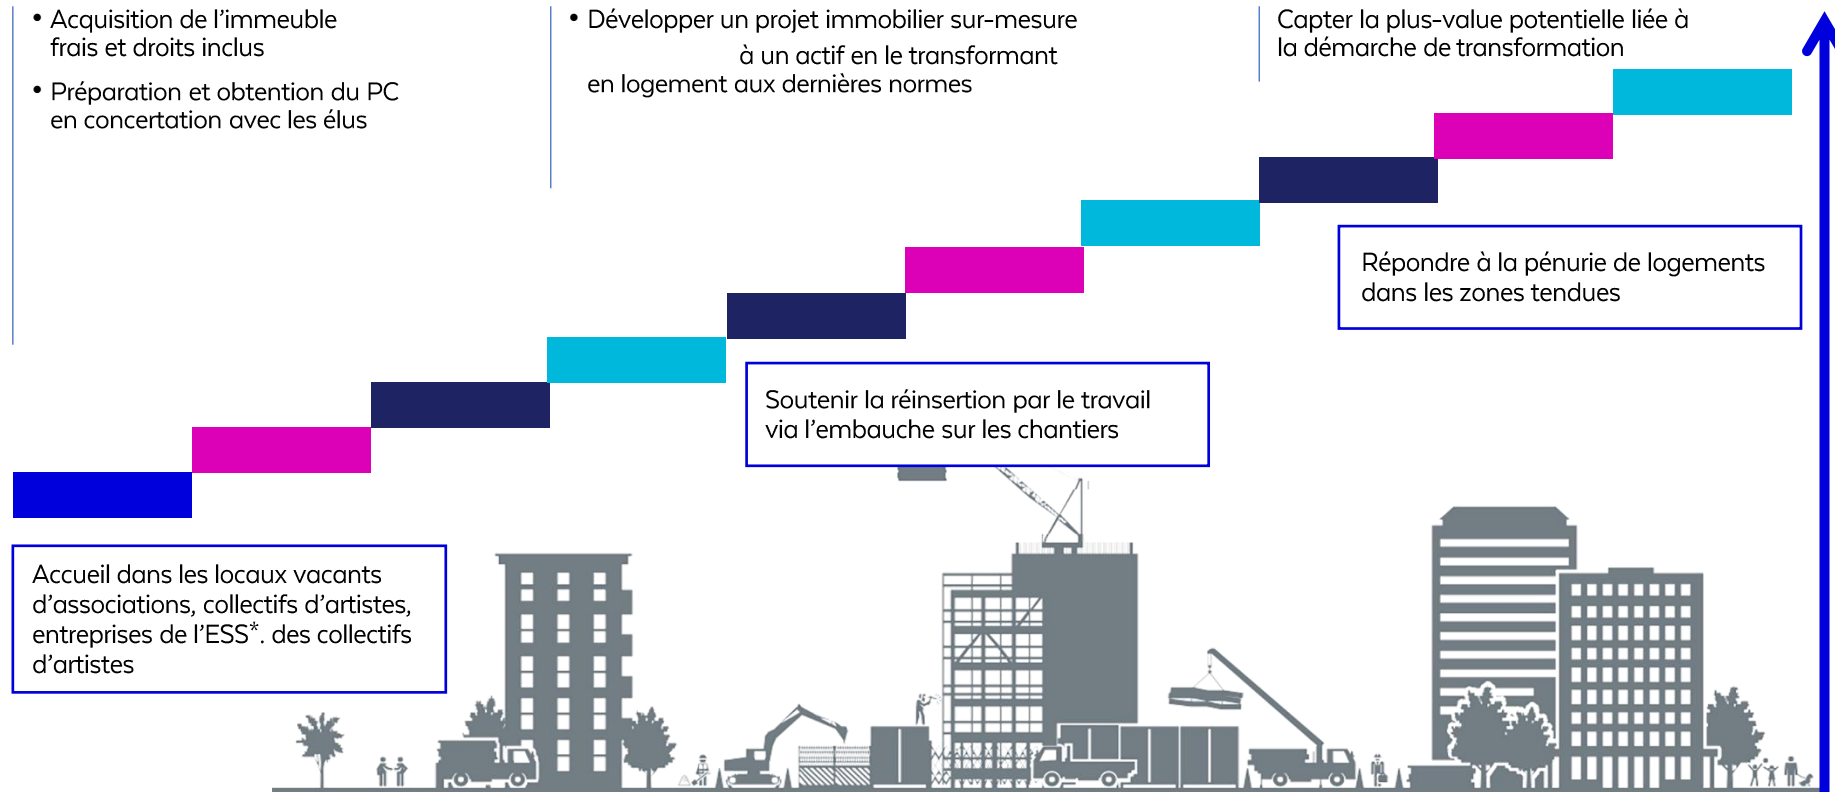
• Acquisition de l’immeuble frais et droits inclus

• Préparation et obtention du PC en concertation avec les élus

• Développer un projet immobilier sur-mesure à un actif en le transformant en logement aux dernières normes

Capter la plus-value potentielle liée à la démarche de transformation

Répondre à la pénurie de logements dans les zones tendues

Soutenir la réinsertion par le travail via l’embauche sur les chantiers

Accueil dans les locaux vacants d’associations, collectifs d’artistes, entreprises de l’ESS*. des collectifs d’artistes